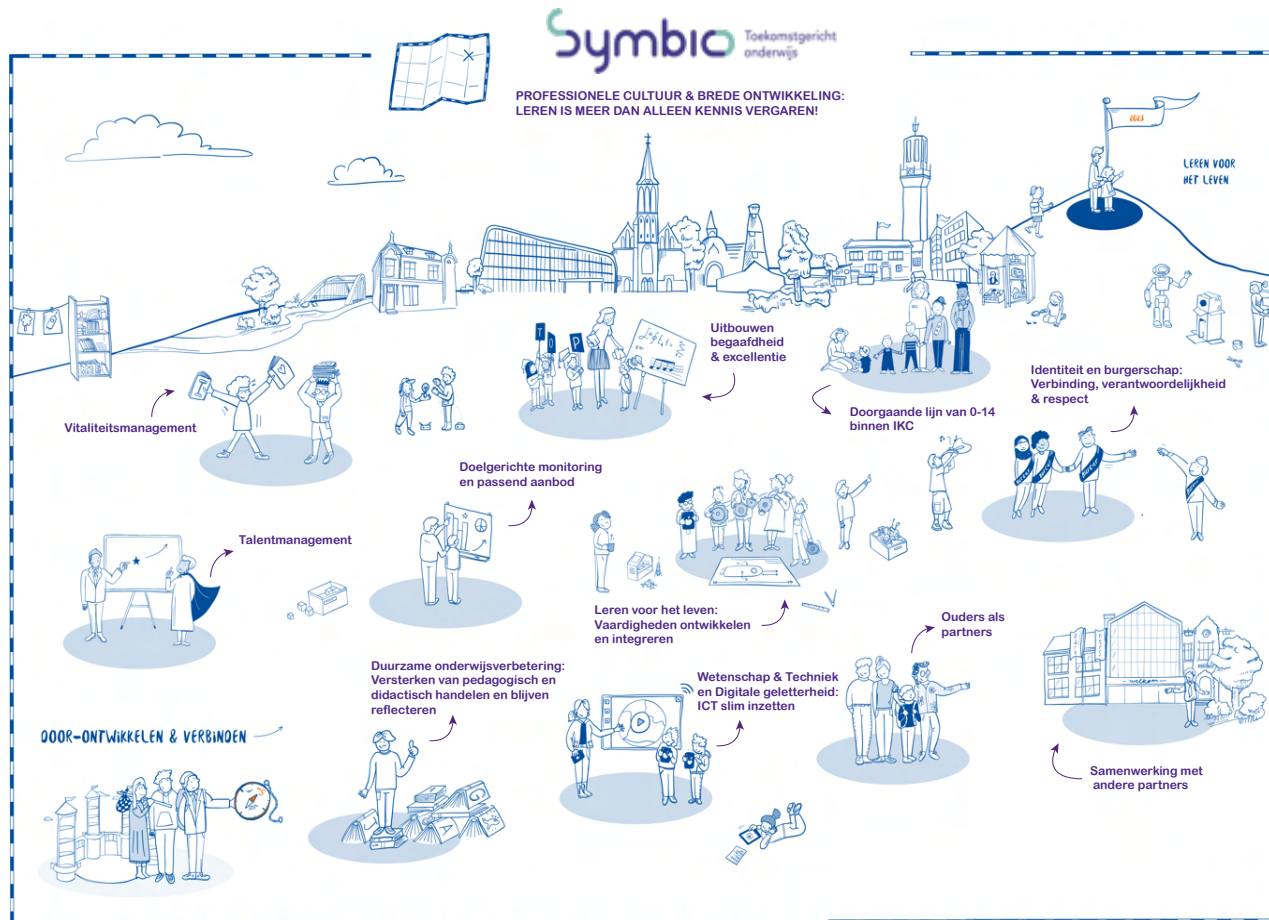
symbio Toekomstgericht onderwijs

PROFESSIONELE CULTUUR & BREDE ONTWIKKELING: LEREN IS MEER DAN ALLEEN KENNIS VERGAREN!

2023

LEREN VOOR HET LEVEN

T O P

Uitbouwen begaafdheid & excellentie

Vitaliteitsmanagement

Doorgaande lijn van 0-14 binnen IKC

Identiteit en burgerschap: Verbinding, verantwoordelijkheid & respect

Doelgerichte monitoring en passend aanbod

Talentmanagement

Leren voor het leven: Vaardigheden ontwikkelen en integreren

Ouders als partners

Duurzame onderwijsverbetering: Versterken van pedagogisch en didactisch handelen en blijven reflecteren

Wetenschap & Techniek en Digitale geletterdheid: ICT slim inzetten

DOOR-ONTWIKKELEN & VERBINDEN

Samenwerking met andere partners

welkom